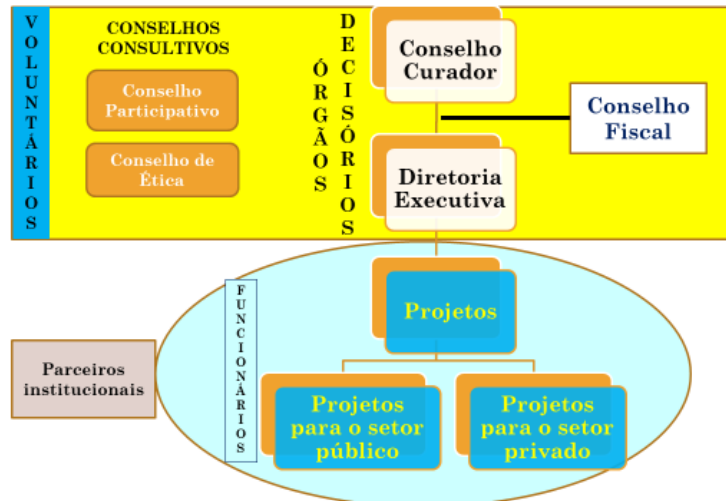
VOLUNTÁRIOS

CONSELHOS CONSULTIVOS

Conselho Participativo

Conselho de Ética

ÓRGÃOS DECISÓRIOS

Conselho Curador

Conselho Fiscal

Diretoria Executiva

FUNCIONÁRIOS

Projetos

Parceiros institucionais

Projetos para o setor público

Projetos para o setor privado